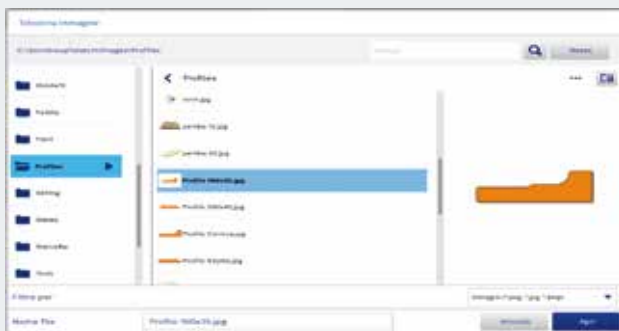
Seleziona Immagine

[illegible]

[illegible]

Reset

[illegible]

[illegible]

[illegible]

Profiles

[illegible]

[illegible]

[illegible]

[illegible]

Profiles

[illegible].jpg

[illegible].jpg

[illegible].jpg

Profilo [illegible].jpg

Profilo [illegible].jpg

Profilo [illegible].jpg

Profilo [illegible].jpg

Filtra per

Immagini (*.png; *.jpg; *.bmp)

Nome file

Profilo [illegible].jpg

Annulla

Apri